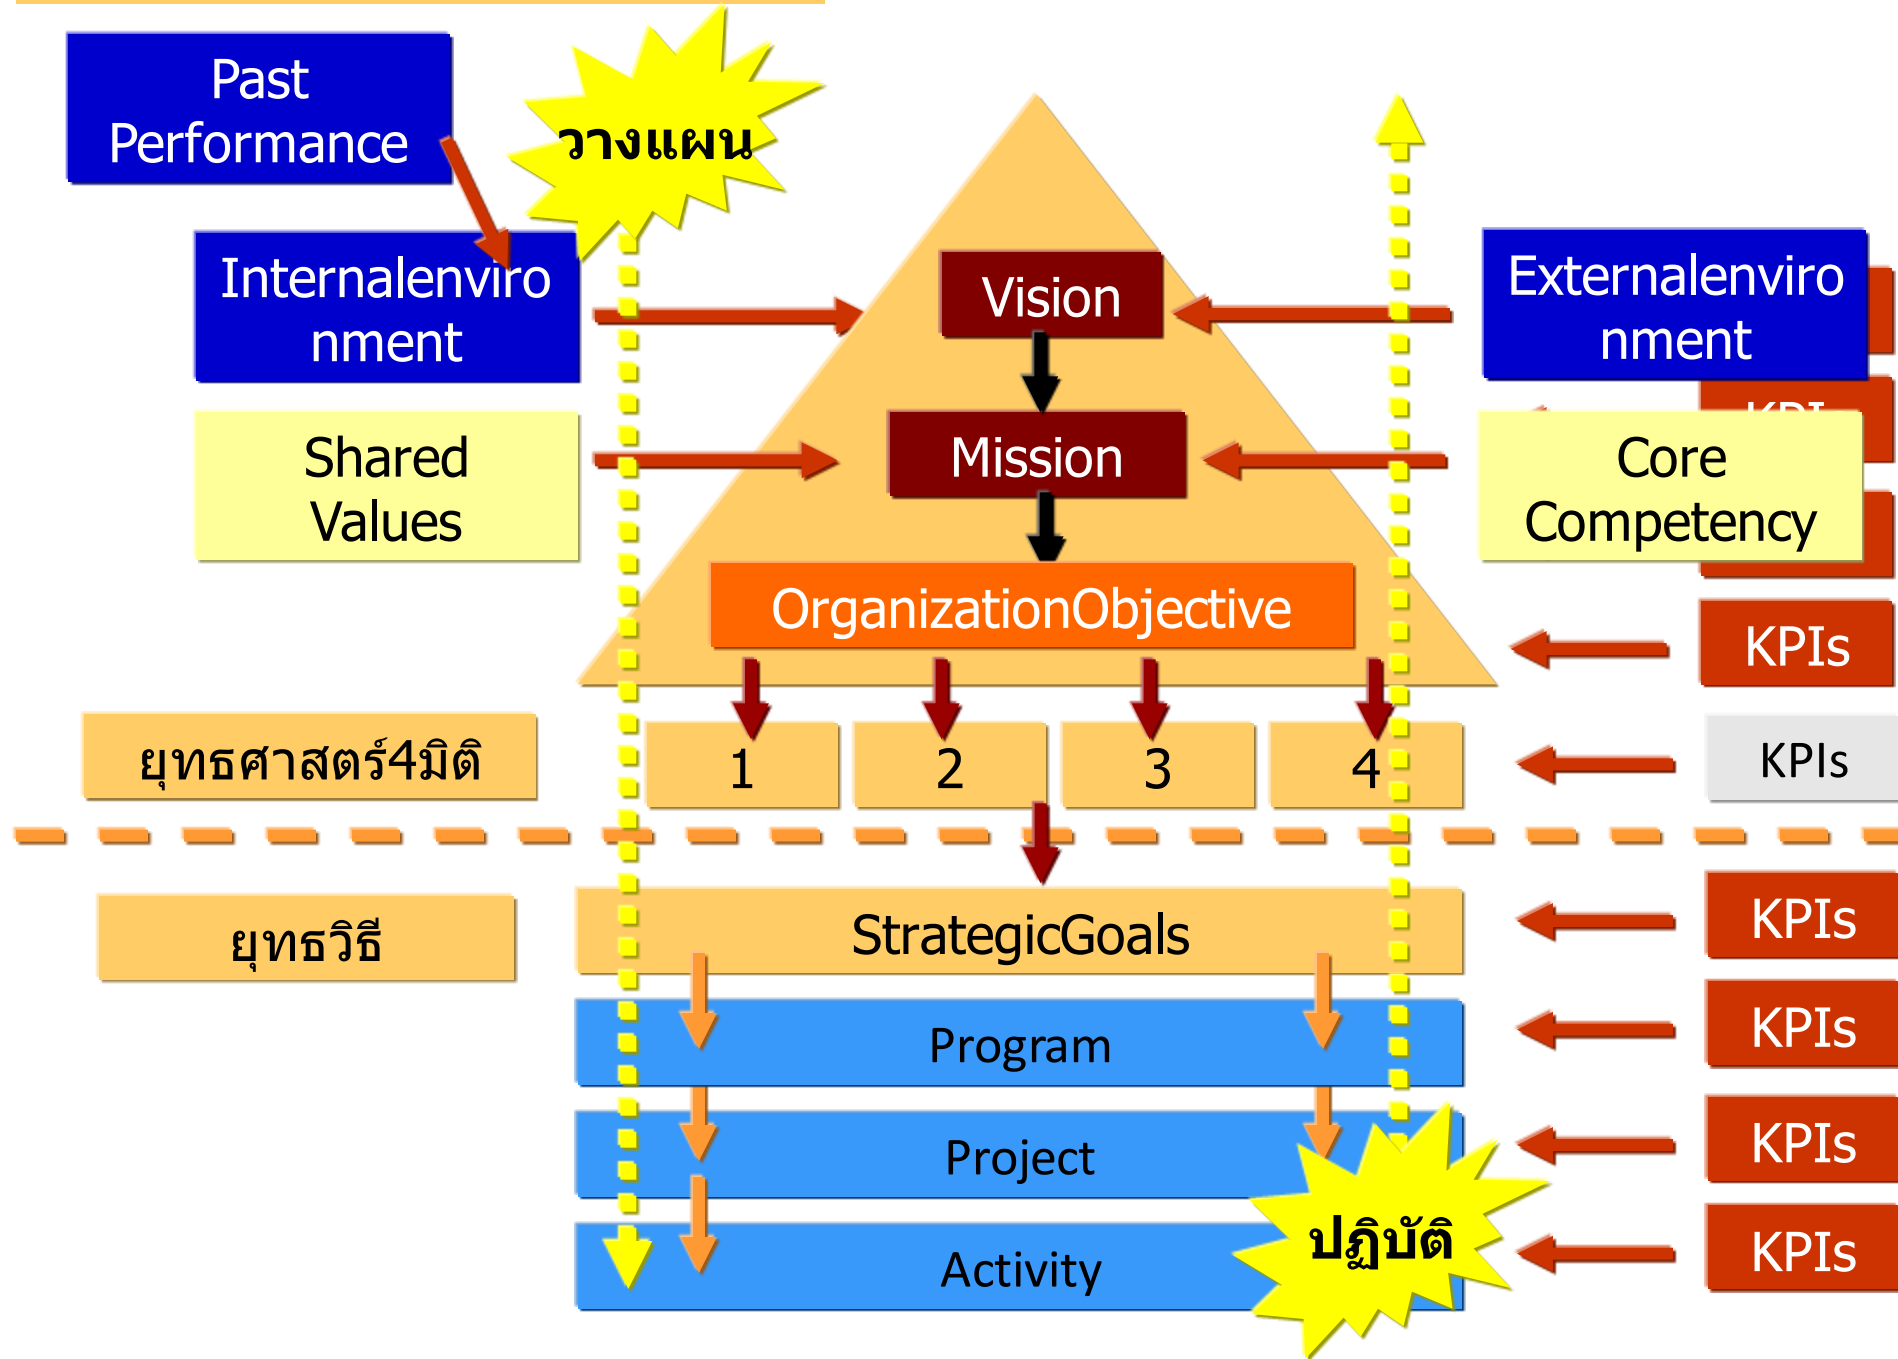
Past Performance

วางแผน

Internalenvironment

Vision

Externalenvironment

KPI

Shared Values

Mission

Core Competency

OrganizationObjective

KPIs

ยุทธศาสตร์4มิติ

1

2

3

4

KPIs

ยุทธวิธี

StrategicGoals

KPIs

Program

KPIs

Project

KPIs

Activity

ปฏิบัติ

KPIs